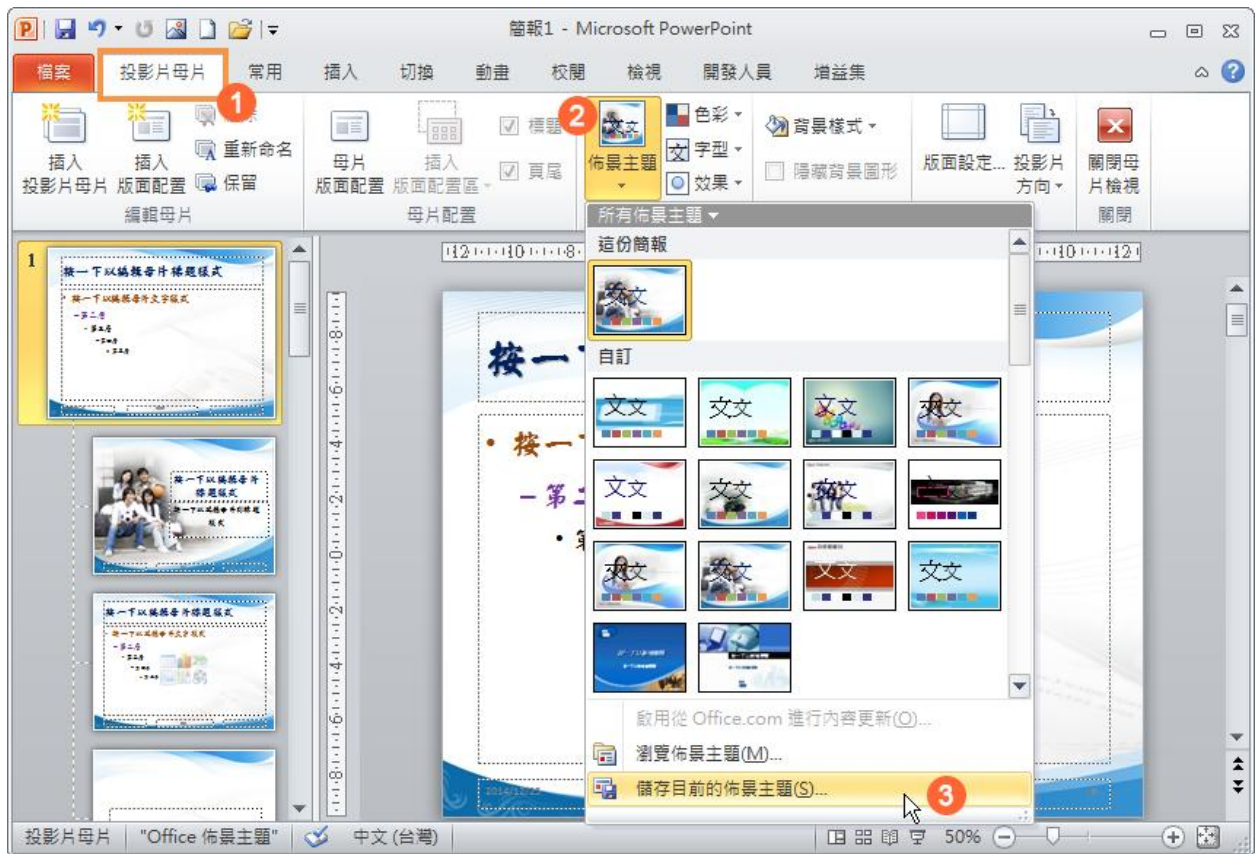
簡報1 - Microsoft PowerPoint

檔案 投影片母片 常用 插入 切換 動畫 校閱 檢視 開發人員 增益集

1

插入投影片母片 插入版面配置 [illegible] 重新命名 保留

編輯母片

母片版面配置 插入版面配置區 標題 頁尾

母片配置

2

佈景主題 色彩 字型 效果

背景樣式 隱藏背景圖形

版面設定... 投影片方向

關閉母片檢視

關閉

所有佈景主題

這份簡報

文文

自訂

文文 文文 文文 文文
文文 文文 文文
文文 文文 文文 文文

啟用從 Office.com 進行內容更新(O)...
瀏覽佈景主題(M)...
儲存目前的佈景主題(S)...

3

1

按一下以編輯母片標題樣式
按一下以編輯母片文字樣式
第二層
第三層
第四層
第五層

按一下以編輯母片標題樣式
按一下以編輯母片文字樣式

按一下以編輯母片標題樣式
按一下以編輯母片文字樣式
第二層
第三層

按一
按一
第二
第

投影片母片 "Office 佈景主題" 中文 (台灣) 50%